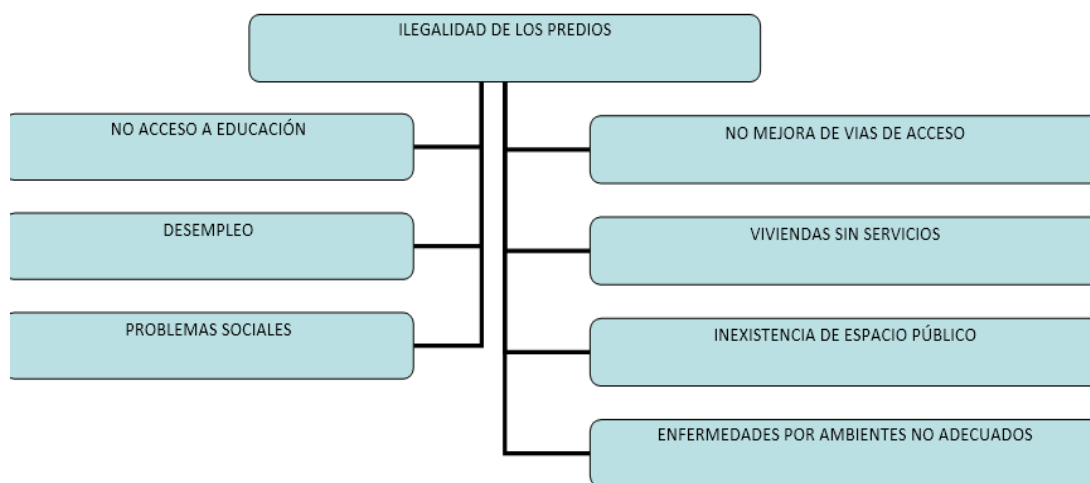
ILEGALIDAD DE LOS PREDIOS

NO ACCESO A EDUCACIÓN

DESEMPLEO

PROBLEMAS SOCIALES

NO MEJORA DE VIAS DE ACCESO

VIVIENDAS SIN SERVICIOS

INEXISTENCIA DE ESPACIO PÚBLICO

ENFERMEDADES POR AMBIENTES NO ADECUADOS